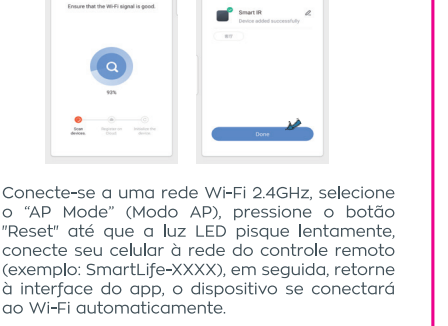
Ensure that the Wi-Fi signal is good.

93%

Scan devices.

Register on Cloud.

Initialize the device.

Smart IR

Device added successfully

BIY

Done

Conecte-se a uma rede Wi-Fi 2.4GHz, selecione o "AP Mode" (Modo AP), pressione o botão "Reset" até que a luz LED pisque lentamente, conecte seu celular à rede do controle remoto (exemplo: SmartLife-XXXX), em seguida, retorne à interface do app, o dispositivo se conectará ao Wi-Fi automaticamente.